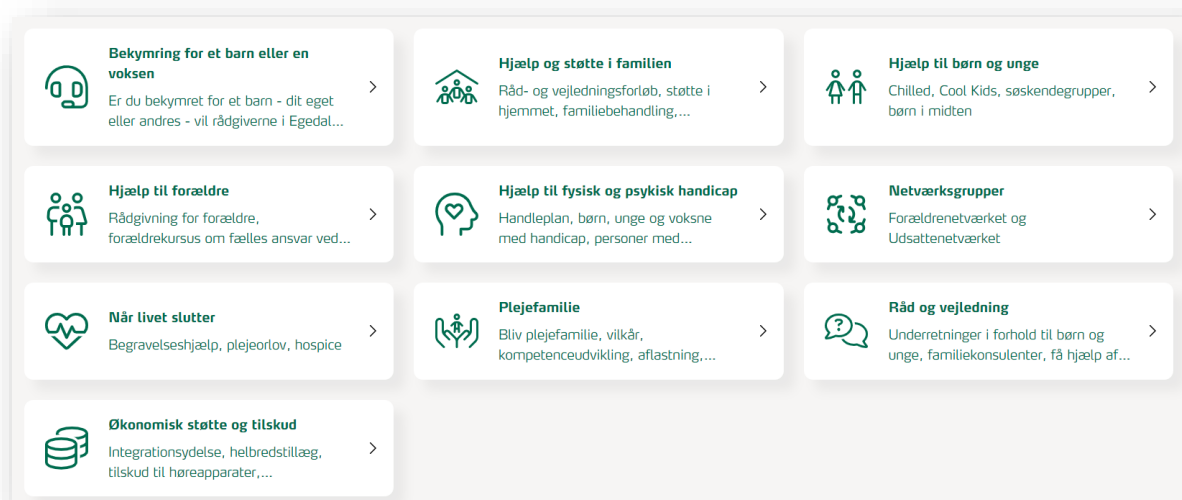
Bekymring for et barn eller en voksen
Er du bekymret for et barn - dit eget eller andres - vil rådgiverne i Egedal...

Hjælp og støtte i familien
Råd- og vejledningsforløb, støtte i hjemmet, familiebehandling,...

Hjælp til børn og unge
Chilled, Cool Kids, søskendegrupper, børn i midten

Hjælp til forældre
Rådgivning for forældre, forældrekursus om fælles ansvar ved...

Hjælp til fysisk og psykisk handicap
Handleplan, børn, unge og voksne med handicap, personer med...

Netværksgrupper
Forældrenetværket og Udsattenetværket

Når livet slutter
Begravelseshjælp, plejeorlov, hospice

Plejefamilie
Bliv plejefamilie, vilkår, kompetenceudvikling, aflastning,...

Råd og vejledning
Underretninger i forhold til børn og unge, familiekonsulenter, få hjælp af...

Økonomisk støtte og tilskud
Integrationsydelse, helbredstillæg, tilskud til høreapparater,...